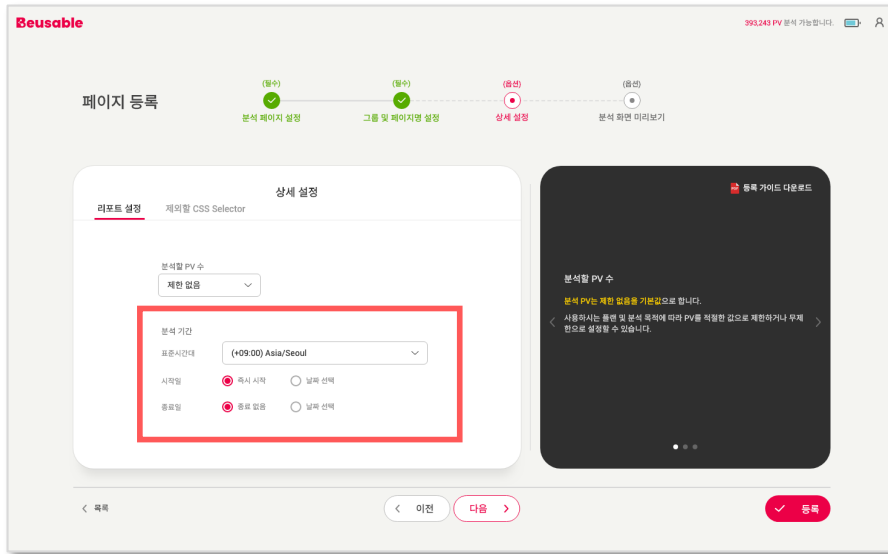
Beusable

393,243 PV 분석 가능합니다.

페이지 등록

(필수)
분석 페이지 설정

(필수)
그룹 및 페이지명 설정

(옵션)
상세 설정

(옵션)
분석 화면 미리보기

상세 설정

리포트 설정
제외할 CSS Selector

분석할 PV 수
제한 없음

분석 기간
표준시간대
(+09:00) Asia/Seoul
시작일
즉시 시작
날짜 선택
종료일
종료 없음
날짜 선택

등록 가이드 다운로드

분석할 PV 수
분석 PV는 제한 없음을 기본값으로 합니다.
사용하시는 플랜 및 분석 목적에 따라 PV를 적절한 값으로 제한하거나 무제한으로 설정할 수 있습니다.

목록
이전
다음
등록